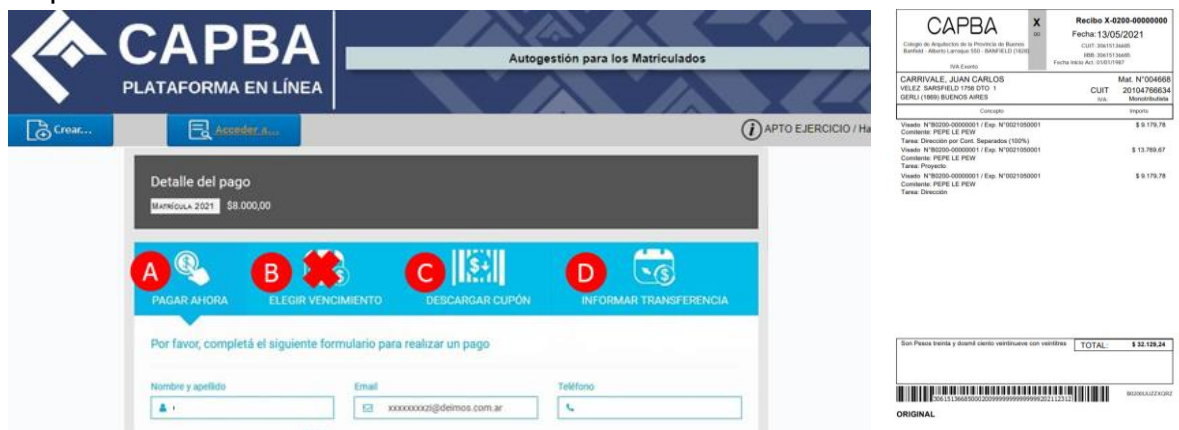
CAPBA
PLATAFORMA EN LÍNEA

Autogestión para los Matriculados

Crear...

Acceder a...

APTO EJERCICIO / Ha

Detalle del pago

MATRÍCULA 2021 $8.000,00

A PAGAR AHORA

B ELEGIR VENCIMIENTO

C DESCARGAR CUPÓN

D INFORMAR TRANSFERENCIA

Por favor, completá el siguiente formulario para realizar un pago

Nombre y apellido

Email

xxxxxxxxzi@deimos.com.ar

Teléfono

CAPBA

X

Recibo X-0200-00000000

Fecha: 13/05/2021

Colegio de Arquitectos de la Provincia de Buenos Aires
Banfield - Alberto Larroque 550 - BANFIELD (1828)

IVA Exento

CUIT: 30615136685
IIBB: 30615136685
Fecha Inicio Act.: 01/01/1987

CARRIVALE, JUAN CARLOS
VELEZ SARSFIELD 1758 DTO 1
GERLI (1869) BUENOS AIRES

Mat. N°004668
CUIT 20104766634
IVA: Monotributista

Concepto

Importe

Visado: N°B0200-00000001 / Exp. N°0021050001
Comitente: PEPE LE PEW
Tarea: Dirección por Cont. Separados (100%)
$ 9.179,78

Visado: N°B0200-00000001 / Exp. N°0021050001
Comitente: PEPE LE PEW
Tarea: Proyecto
$ 13.769,67

Visado: N°B0200-00000001 / Exp. N°0021050001
Comitente: PEPE LE PEW
Tarea: Dirección
$ 9.179,78

Son Pesos treinta y dosmil ciento veintinueve con veintitres

TOTAL: $ 32.129,24

30615136685000209999999999999202112312

B0200UUZZXQRZ

ORIGINAL